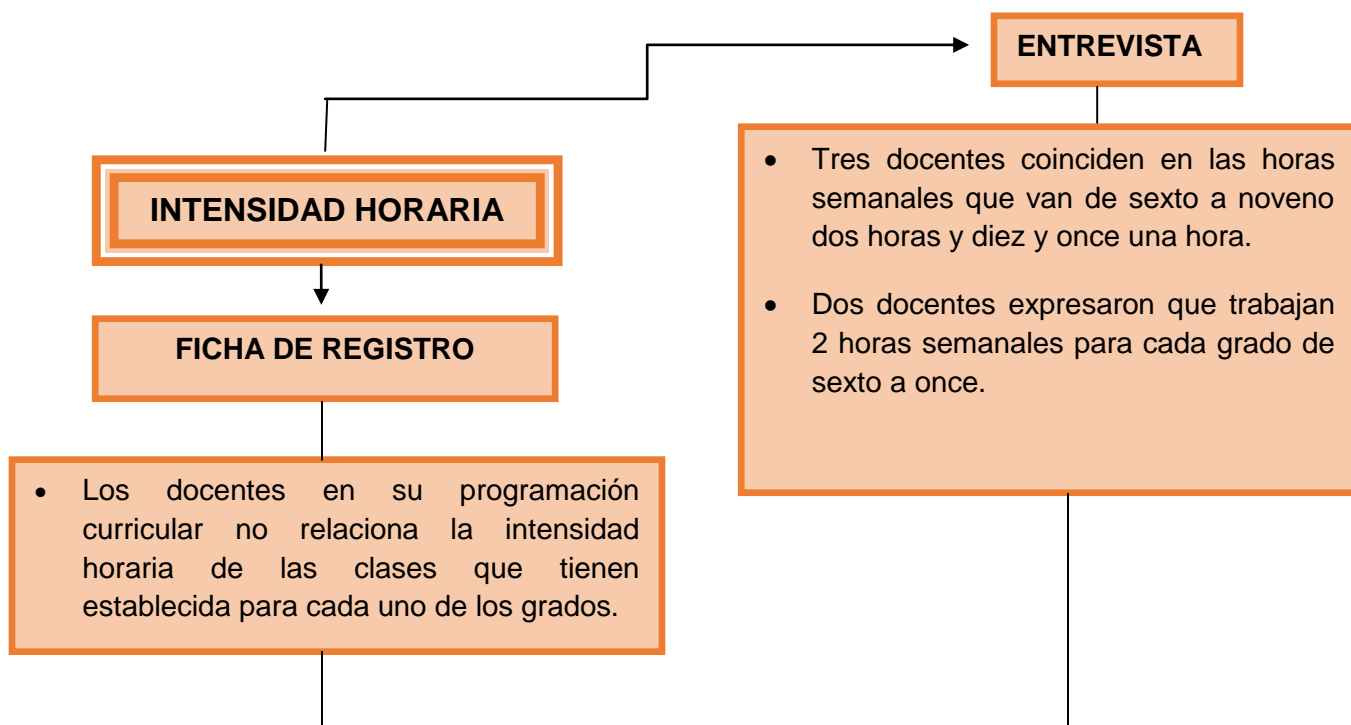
ENTREVISTA

INTENSIDAD HORARIA

- Tres docentes coinciden en las horas semanales que van de sexto a noveno dos horas y diez y once una hora.
- Dos docentes expresaron que trabajan 2 horas semanales para cada grado de sexto a once.

FICHA DE REGISTRO

- Los docentes en su programación curricular no relaciona la intensidad horaria de las clases que tienen establecida para cada uno de los grados.